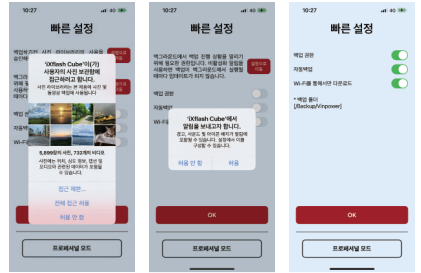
10:27

빠른 설정

백업 대상의 사진, 파일(비디오) 사용을 승인해...

'iXflash Cube'이(가) 사용자의 사진 보관함에 접근하려고 합니다.

사진 라이브러리의 ... 사진 및 동영상 백업에 사용합니다.

5,899장의 사진, 732개의 비디오

사진에는 위치, 심도 정보, 캡션 및 오디오와 관련된 데이터가 포함될 수 있습니다.

접근 제한...

전체 접근 허용

허용 안 함

백업

자동

Wi-Fi

OK

프로페셔널 모드

10:27

빠른 설정

백그라운드에서 백업 진행 상황을 알리기 위해 필요한 권한입니다. 이렇게 ... 설정을 사용하면 '백업'을 '백그라운드'로 설정한 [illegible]

설정으로 이동

백업 권한

자동백업

Wi-Fi

'iXflash Cube'에서 알림을 보내고자 합니다.

경고, 사운드 및 아이콘 배지가 알림에 포함될 수 있습니다. 설정에서 이를 구성할 수 있습니다.

허용 안 함

허용

OK

프로페셔널 모드

10:27

빠른 설정

백업 권한

자동백업

Wi-Fi를 통해서만 다운로드

* 백업 폴더
[Backup/Vinpower]

OK

프로페셔널 모드